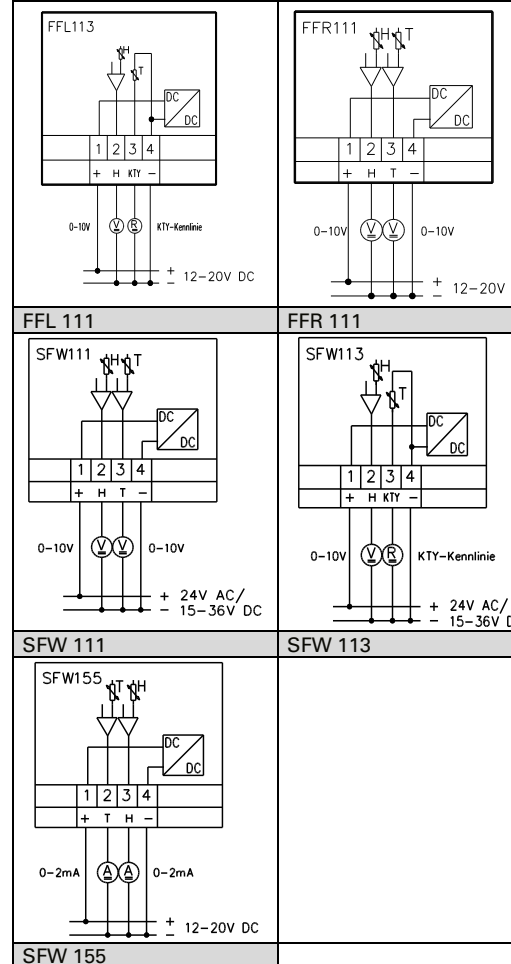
| FFL113 H T DC DC 1 2 3 4 + H KTY – 0-10V V R KTY-Kennlinie + – 12-20V DC | FFR111 H T DC DC 1 2 3 4 + H T – 0-10V V V 0-10V + – 12-20V |
|---|---|
| FFL 111 | FFR 111 |
| SFW111 H T DC DC 1 2 3 4 + H T – 0-10V V V 0-10V + 24V AC/ – 15-36V DC | SFW113 H T DC DC 1 2 3 4 + H KTY – 0-10V V R KTY-Kennlinie + 24V AC/ – 15-36V D |
| SFW 111 | SFW 113 |
| SFW155 T H DC DC 1 2 3 4 + T H – 0-2mA A A 0-2mA + – 12-20V DC | |
| SFW 155 | |